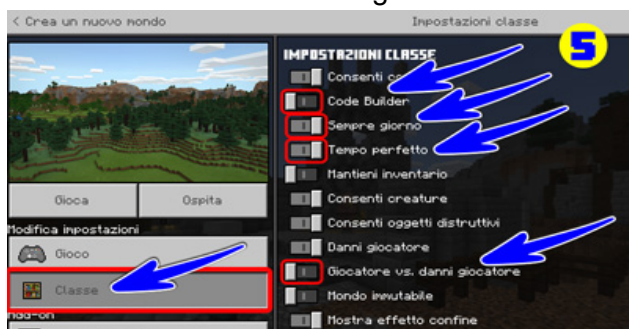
< Crea un nuovo mondo

Impostazioni classe

IMPOSTAZIONI CLASSE

5

Consenti co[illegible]

Code Builder

Sempre giorno

Tempo perfetto

Mantieni inventario

Consenti creature

Consenti oggetti distruttivi

Danni giocatore

Giocatore vs. danni giocatore

Mondo immutabile

Mostra effetto confine

Gioca

Ospita

Modifica impostazioni

Gioco

Classe

Add-on